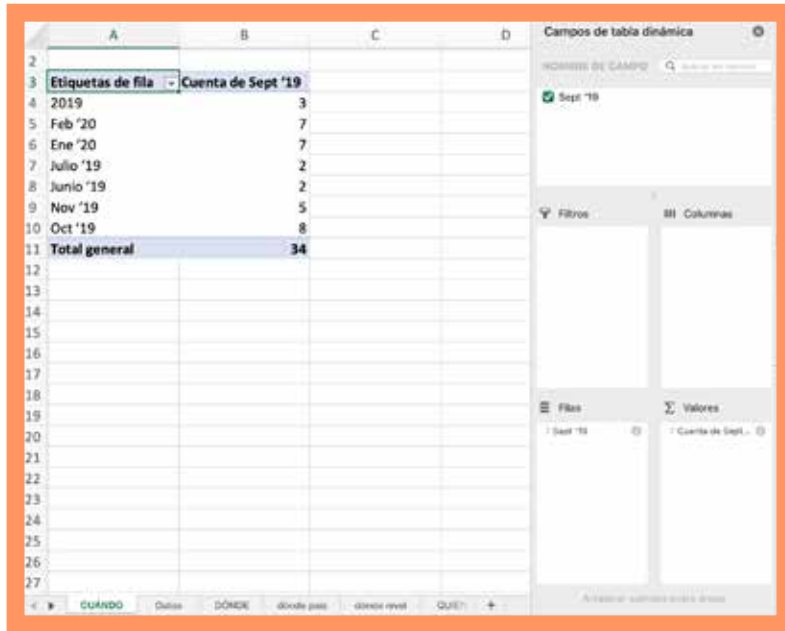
| | A | B | C | D |
|---|---|---|---|---|
| 2 | | | | |
| 3 | Etiquetas de fila | Cuenta de Sept '19 | | |
| 4 | 2019 | 3 | | |
| 5 | Feb '20 | 7 | | |
| 6 | Ene '20 | 7 | | |
| 7 | Julio '19 | 2 | | |
| 8 | Junio '19 | 2 | | |
| 9 | Nov '19 | 5 | | |
| 10 | Oct '19 | 8 | | |
| 11 | Total general | 34 | | |
| 12 | | | | |
| 13 | | | | |
| 14 | | | | |
| 15 | | | | |
| 16 | | | | |
| 17 | | | | |
| 18 | | | | |
| 19 | | | | |
| 20 | | | | |
| 21 | | | | |
| 22 | | | | |
| 23 | | | | |
| 24 | | | | |
| 25 | | | | |
| 26 | | | | |
| 27 | | | | |

CUANDO | Datos | DÓNDE | dónde pasó | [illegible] | QUI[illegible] | +

Campos de tabla dinámica

NOMBRE DE CAMPO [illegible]

Sept '19

Filtros

Columnas

Filas

Sept '19

Valores

Cuenta de Sept...

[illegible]